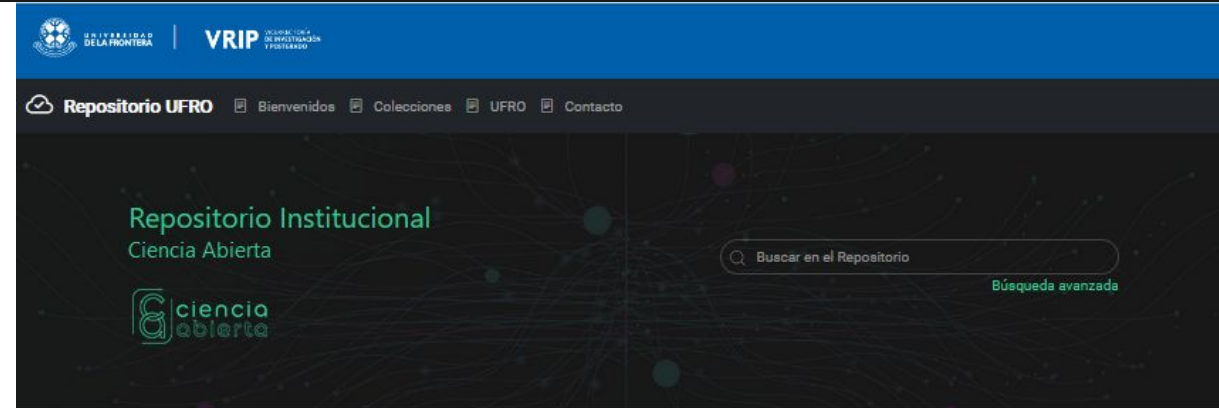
UNIVERSIDAD DE LA FRONTERA | VRIP VICERRECTORÍA DE INVESTIGACIÓN Y POSTGRADO

Repositorio UFRO Bienvenidos Colecciones UFRO Contacto

Repositorio Institucional
Ciencia Abierta

ciencia abierta

Buscar en el Repositorio
Búsqueda avanzada